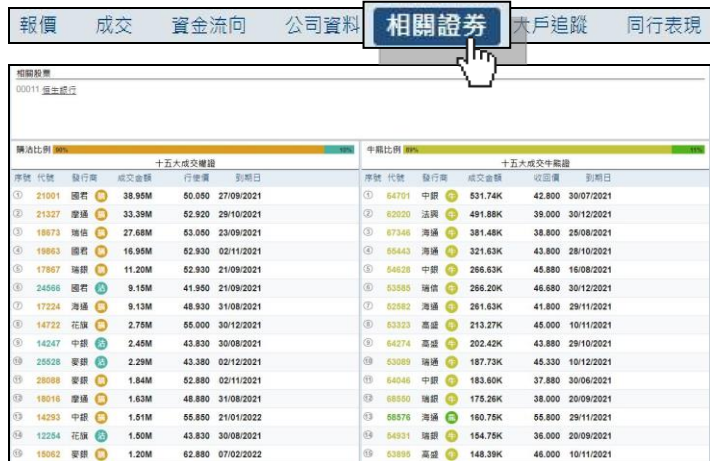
報價 成交 資金流向 公司資料 相關證券 大戶追蹤 同行表現

相關股票
00011 恒生銀行

購沽比例 90% 10%

十五大成交權證

| 序號 | 代號 | 發行商 | | 成交金額 | 行使價 | 到期日 |
|---|---|---|---|---|---|---|
| ① | 21001 | 國君 | 購 | 38.95M | 50.050 | 27/09/2021 |
| ② | 21327 | 摩通 | 購 | 33.39M | 52.920 | 29/10/2021 |
| ③ | 18673 | 瑞信 | 購 | 27.68M | 53.050 | 23/09/2021 |
| ④ | 19863 | 國君 | 購 | 16.95M | 52.930 | 02/11/2021 |
| ⑤ | 17867 | 瑞銀 | 購 | 11.20M | 52.930 | 21/09/2021 |
| ⑥ | 24566 | 國君 | 沽 | 9.15M | 41.950 | 21/09/2021 |
| ⑦ | 17224 | 海通 | 購 | 9.13M | 48.930 | 31/08/2021 |
| ⑧ | 14722 | 花旗 | 購 | 2.75M | 55.000 | 30/12/2021 |
| ⑨ | 14247 | 中銀 | 沽 | 2.45M | 43.830 | 30/08/2021 |
| ⑩ | 25528 | 麥銀 | 沽 | 2.29M | 43.380 | 02/12/2021 |
| ⑪ | 28088 | 麥銀 | 購 | 1.84M | 52.880 | 02/11/2021 |
| ⑫ | 18016 | 摩通 | 購 | 1.63M | 48.880 | 31/08/2021 |
| ⑬ | 14293 | 中銀 | 購 | 1.51M | 55.850 | 21/01/2022 |
| ⑭ | 12254 | 花旗 | 沽 | 1.50M | 43.830 | 30/08/2021 |
| ⑮ | 15062 | 麥銀 | 購 | 1.20M | 62.880 | 07/02/2022 |

牛熊比例 89% 11%

十五大成交牛熊證

| 序號 | 代號 | 發行商 | | 成交金額 | 收回價 | 到期日 |
|---|---|---|---|---|---|---|
| ① | 64701 | 中銀 | 牛 | 531.74K | 42.800 | 30/07/2021 |
| ② | 62020 | 法興 | 牛 | 491.88K | 39.000 | 30/12/2021 |
| ③ | 67346 | 海通 | 牛 | 381.48K | 38.800 | 25/08/2021 |
| ④ | 55443 | 海通 | 牛 | 321.63K | 43.800 | 28/10/2021 |
| ⑤ | 54628 | 中銀 | 牛 | 266.63K | 45.880 | 16/08/2021 |
| ⑥ | 53585 | 瑞信 | 牛 | 266.20K | 46.680 | 30/12/2021 |
| ⑦ | 52582 | 海通 | 牛 | 261.63K | 41.800 | 29/11/2021 |
| ⑧ | 53323 | 高盛 | 牛 | 213.27K | 45.000 | 10/11/2021 |
| ⑨ | 64274 | 高盛 | 牛 | 202.42K | 43.880 | 29/10/2021 |
| ⑩ | 53089 | 瑞通 | 牛 | 187.73K | 45.330 | 10/12/2021 |
| ⑪ | 64046 | 中銀 | 牛 | 183.60K | 37.880 | 30/06/2021 |
| ⑫ | 68550 | 瑞通 | 牛 | 175.26K | 38.000 | 20/09/2021 |
| ⑬ | 58576 | 海通 | 熊 | 160.75K | 55.800 | 29/11/2021 |
| ⑭ | 54931 | 瑞通 | 牛 | 154.75K | 36.000 | 20/09/2021 |
| ⑮ | 53898 | 高盛 | 牛 | 148.39K | 46.000 | 10/11/2021 |